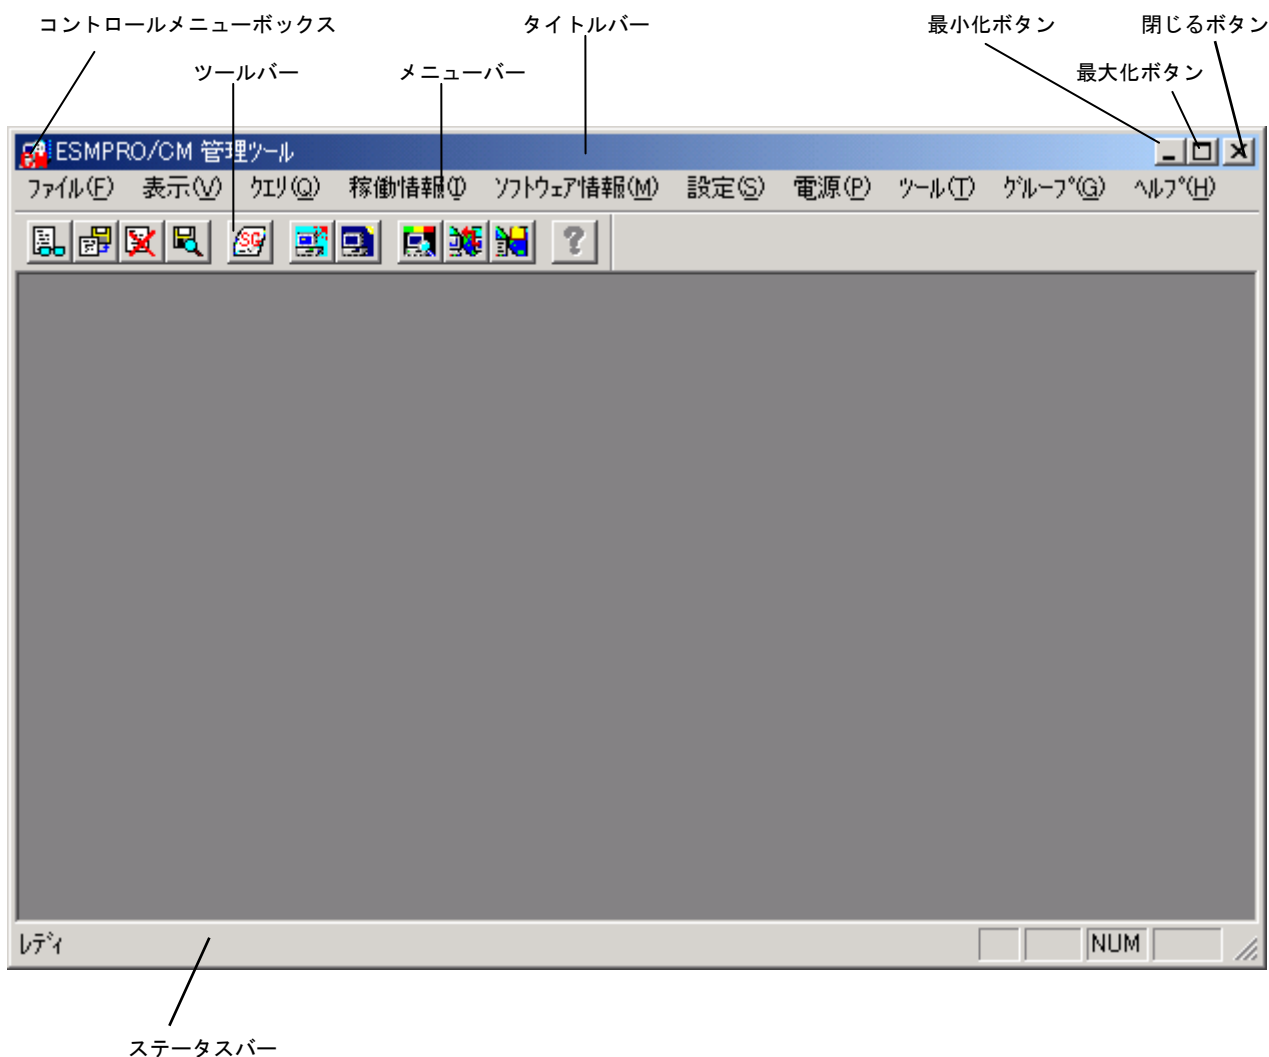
コントロールメニューボックス
タイトルバー
最小化ボタン
閉じるボタン
ツールバー
メニューバー
最大化ボタン

ESMPRO/CM 管理ツール

ファイル(F) 表示(V) クエリ(Q) 稼働情報(I) ソフトウェア情報(M) 設定(S) 電源(P) ツール(T) グループ(G) ヘルプ(H)

レディ

NUM

ステータスバー